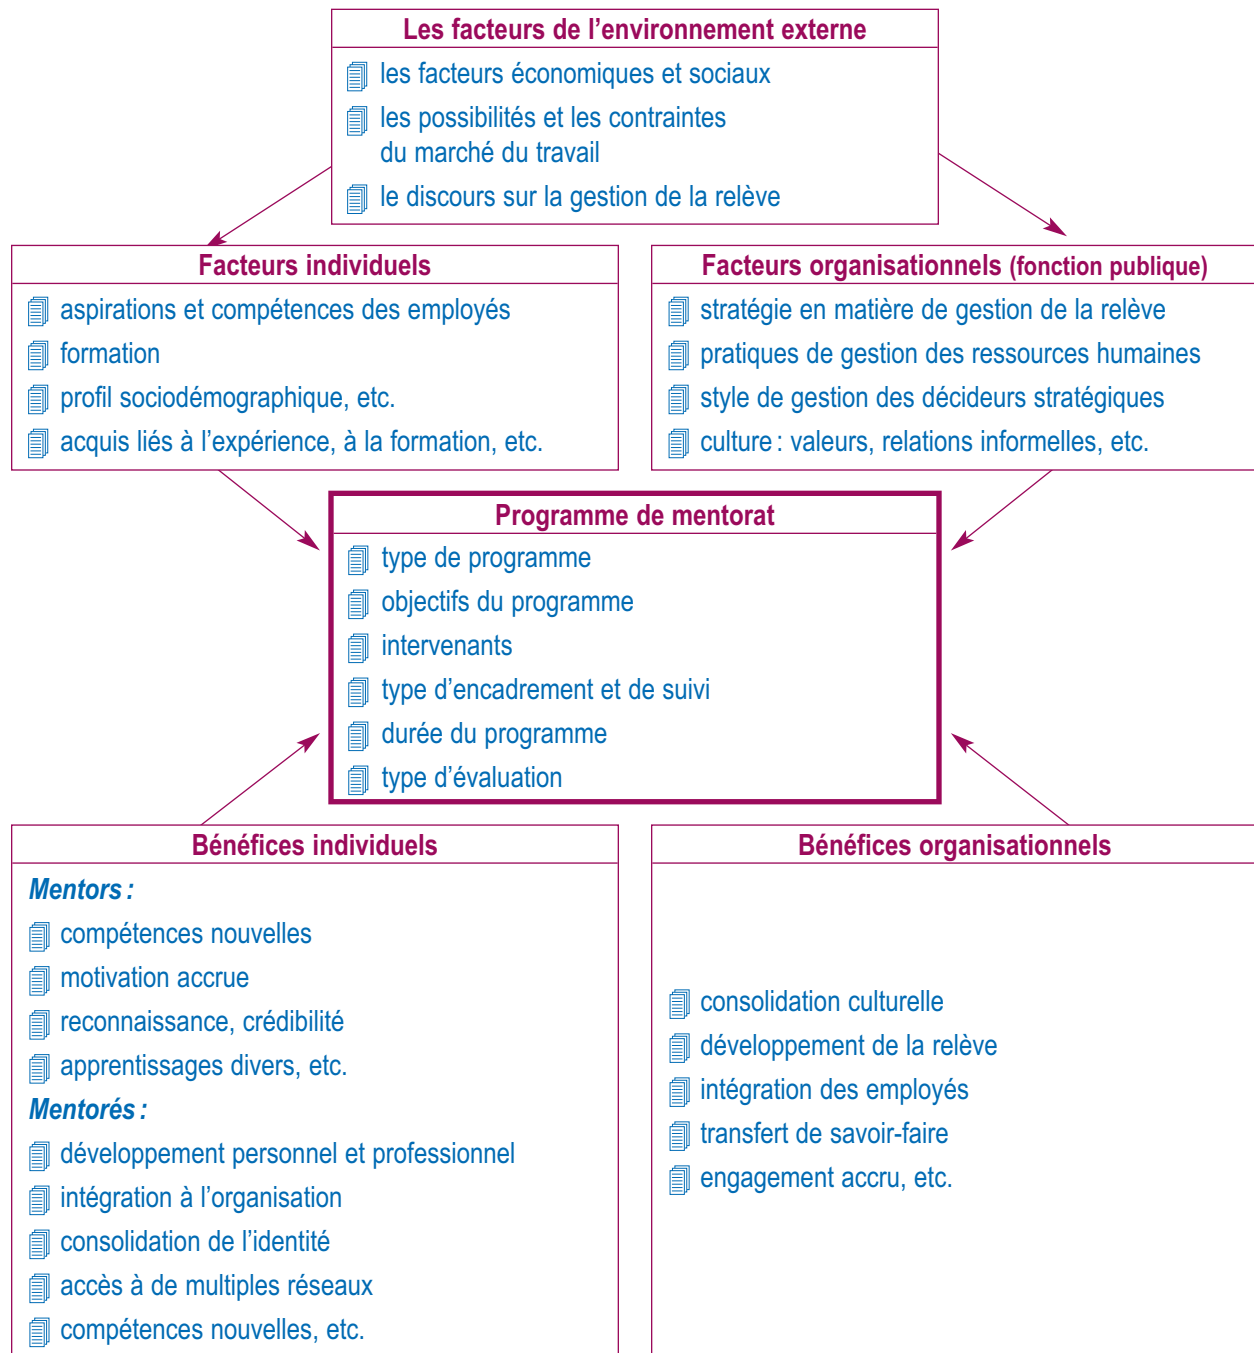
Les facteurs de l’environnement externe

les facteurs économiques et sociaux

les possibilités et les contraintes du marché du travail

le discours sur la gestion de la relève

Facteurs individuels

aspirations et compétences des employés

formation

profil sociodémographique, etc.

acquis liés à l’expérience, à la formation, etc.

Facteurs organisationnels (fonction publique)

stratégie en matière de gestion de la relève

pratiques de gestion des ressources humaines

style de gestion des décideurs stratégiques

culture : valeurs, relations informelles, etc.

Programme de mentorat

type de programme

objectifs du programme

intervenants

type d’encadrement et de suivi

durée du programme

type d’évaluation

Bénéfices individuels

Mentors :

compétences nouvelles

motivation accrue

reconnaissance, crédibilité

apprentissages divers, etc.

Mentorés :

développement personnel et professionnel

intégration à l’organisation

consolidation de l’identité

accès à de multiples réseaux

compétences nouvelles, etc.

Bénéfices organisationnels

consolidation culturelle

développement de la relève

intégration des employés

transfert de savoir-faire

engagement accru, etc.